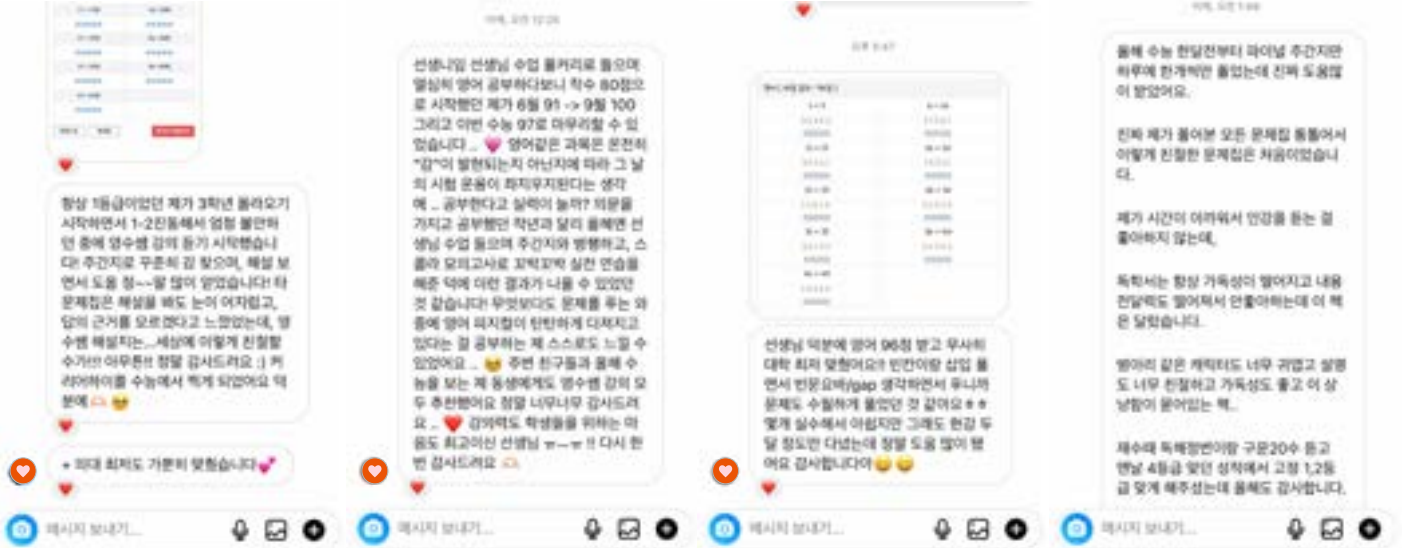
항상 1등급이었던 제가 3학년 올라오기 시작하면서 1-2진동에서 엄청 불안하던 중에 영수쌤 강의 듣기 시작했습니다! 주간지로 꾸준히 감 찾으며, 해설 보면서 도움 정~~말 많이 얻었습니다! 타 문제집은 해설을 봐도 논리 이자되고, 답의 근거를 모르겠다고 느꼈었는데, 영수쌤 해설지는...세상에 이렇게 친절할 수가!!! 아무튼!! 정말 감사드려요 :) 커리어하이를 수능에서 찍게 되었어요 덕분에

+ 의대 최저도 가뿐히 맞췄습니다

메시지 보내기...

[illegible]

선생님의 선생님 수업 들으면서 열심히 영어 공부하다보니 작수 80점으로 시작했던 제가 6월 91 -> 9월 100 그리고 이번 수능 97로 마무리할 수 있었습니다 .. 영어같은 과목은 온전히 "감"이 발현되는지 아닌지에 따라 그 날의 시험 운용이 좌지우지된다는 생각에 .. 공부한다고 실력이 늘까? 의문을 가지고 공부했던 작년과 달리 올해엔 선생님 수업 들으며 주간지와 병행하고, 스콜라 모의고사로 꼬박꼬박 실전 연습을 해준 덕에 이런 결과가 나올 수 있었던 것 같습니다! 무엇보다도 문제를 푸는 와중에 영어 피지컬이 탄탄하게 다져지고 있다는 걸 공부하는 제 스스로도 느낄 수 있었어요 .. 주변 친구들과 올해 수능을 보는 제 동생에게도 영수쌤 강의 모두 추천했어요 정말 너무너무 감사드려요 .. 강의력도 학생들을 위하는 마음도 최고이신 선생님 ㅠㅠ!! 다시 한번 감사드려요

메시지 보내기...

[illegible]

선생님 덕분에 영어 96점 받고 무사히 대학 최저 맞췄어요!! 빈칸이랑 삽입 풀면서 빈문요약/gap 생각하면서 푸니까 문제도 수월하게 풀었던 것 같아요ㅎㅎ 몇개 실수해서 아쉽지만 그래도 한걸 두달 정도만 다녔는데 정말 도움 많이 됐어요 감사합니다

메시지 보내기...

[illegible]

올해 수능 한달전부터 파이널 주간지만 하루에 한개씩만 풀었는데 진짜 도움많이 됐었어요.

진짜 제가 풀어본 모든 문제집 통틀어서 이렇게 친절한 문제집은 처음이었습니다.

제가 시간이 아까워서 인강을 듣는 걸 좋아하지 않는데,

독학서는 항상 가독성이 떨어지고 내용 전달력도 떨어져서 안좋아하는데 이 책은 달랐습니다.

병아리 같은 캐릭터도 너무 귀엽고 설명도 너무 친절하고 가독성도 좋고 이 상냥함이 묻어있는 책..

재수때 독해정변이랑 구문20수 듣고 맨날 4등급 맞던 성적에서 고정 1,2등급 맞게 해주셨는데 올해도 감사합니다.

메시지 보내기...